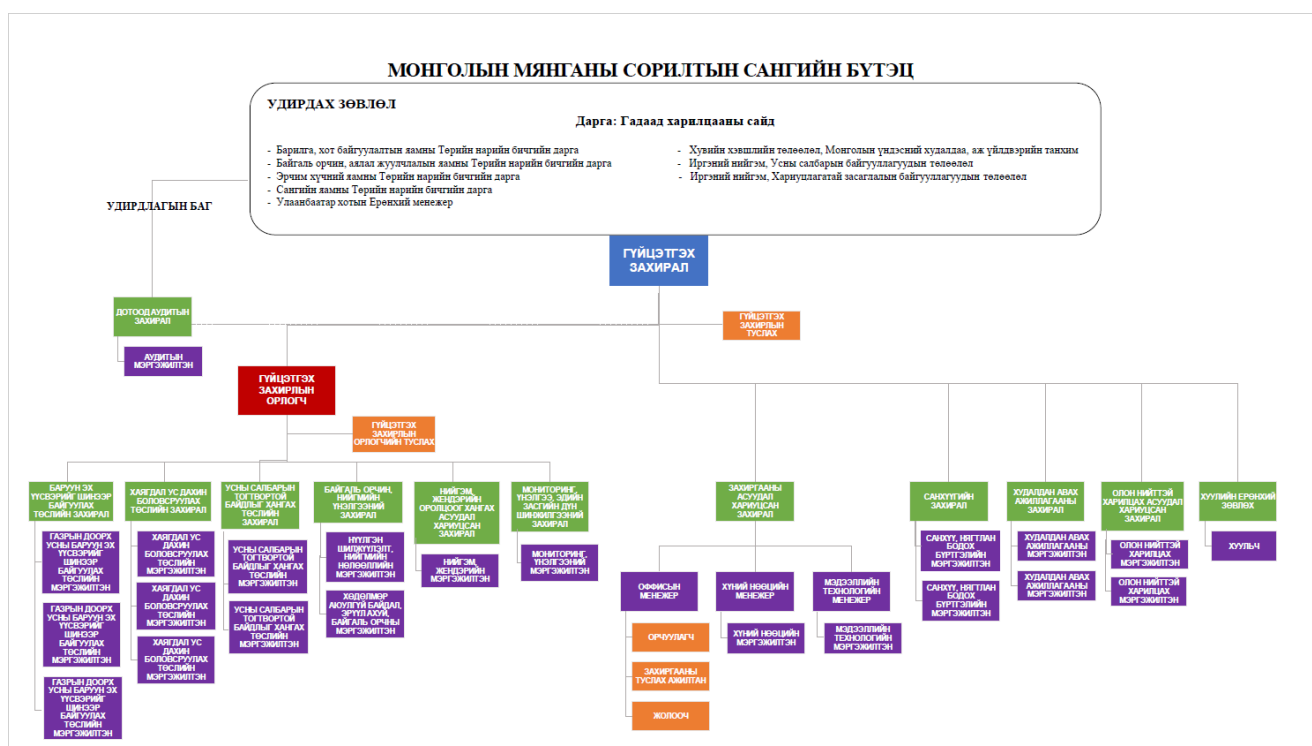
МОНГОЛЫН МЯНГАНЫ СОРИЛТЫН САНГИЙН БҮТЭЦ

УДИРДАХ ЗӨВЛӨЛ

Дарга: Гадаад харилцааны сайд

- Барилга, хот байгуулалтын яамны Төрийн нарийн бичгийн дарга
- Байгаль орчин, аялал жуулчлалын яамны Төрийн нарийн бичгийн дарга
- Эрчим хүчний яамны Төрийн нарийн бичгийн дарга
- Сангийн яамны Төрийн нарийн бичгийн дарга
- Улаанбаатар хотын Ерөнхий менежер

- Хувийн хэвшлийн төлөөлөл, Монголын үндэсний худалдаа, аж үйлдвэрийн танхим
- Иргэний нийгэм, Усны салбарын байгууллагуудын төлөөлөл
- Иргэний нийгэм, Хариуцлагатай засаглалын байгууллагуудын төлөөлөл

УДИРДЛАГЫН БАГ

ГҮЙЦЭТГЭХ ЗАХИРАЛ

ДОТООД АУДИТЫН ЗАХИРАЛ

АУДИТЫН МЭРГЭЖИЛТЭН

ГҮЙЦЭТГЭХ ЗАХИРЛЫН ТУСЛАХ

ГҮЙЦЭТГЭХ ЗАХИРЛЫН ОРЛОГЧ

ГҮЙЦЭТГЭХ ЗАХИРЛЫН ОРЛОГЧИЙН ТУСЛАХ

БАРУУН ЭХ ҮҮСВЭРИЙГ ШИНЭЭР БАЙГУУЛАХ ТӨСЛИЙН ЗАХИРАЛ

ГАЗРЫН ДООРХ УСНЫ БАРУУН ЭХ ҮҮСВЭРИЙГ ШИНЭЭР БАЙГУУЛАХ ТӨСЛИЙН МЭРГЭЖИЛТЭН

ГАЗРЫН ДООРХ УСНЫ БАРУУН ЭХ ҮҮСВЭРИЙГ ШИНЭЭР БАЙГУУЛАХ ТӨСЛИЙН МЭРГЭЖИЛТЭН

ГАЗРЫН ДООРХ УСНЫ БАРУУН ЭХ ҮҮСВЭРИЙГ ШИНЭЭР БАЙГУУЛАХ ТӨСЛИЙН МЭРГЭЖИЛТЭН

ХАЯГДАЛ УС ДАХИН БОЛОВСРУУЛАХ ТӨСЛИЙН ЗАХИРАЛ

ХАЯГДАЛ УС ДАХИН БОЛОВСРУУЛАХ ТӨСЛИЙН МЭРГЭЖИЛТЭН

ХАЯГДАЛ УС ДАХИН БОЛОВСРУУЛАХ ТӨСЛИЙН МЭРГЭЖИЛТЭН

ХАЯГДАЛ УС ДАХИН БОЛОВСРУУЛАХ ТӨСЛИЙН МЭРГЭЖИЛТЭН

УСНЫ САЛБАРЫН ТОГТВОРТОЙ БАЙДЛЫГ ХАНГАХ ТӨСЛИЙН ЗАХИРАЛ

УСНЫ САЛБАРЫН ТОГТВОРТОЙ БАЙДЛЫГ ХАНГАХ ТӨСЛИЙН МЭРГЭЖИЛТЭН

УСНЫ САЛБАРЫН ТОГТВОРТОЙ БАЙДЛЫГ ХАНГАХ ТӨСЛИЙН МЭРГЭЖИЛТЭН

БАЙГАЛЬ ОРЧИН, НИЙГМИЙН ҮНЭЛГЭЭНИЙ ЗАХИРАЛ

НҮҮЛГЭН ШИЛЖҮҮЛЭЛТ, НИЙГМИЙН НӨЛӨӨЛЛИЙН МЭРГЭЖИЛТЭН

ХӨДӨЛМӨР АЮУЛГҮЙ БАЙДАЛ, ЭРҮҮЛ АХУЙ, БАЙГАЛЬ ОРЧНЫ МЭРГЭЖИЛТЭН

НИЙГЭМ, ЖЕНДЭРИЙН ОРОЛЦООГ ХАНГАХ АСУУДАЛ ХАРИУЦСАН ЗАХИРАЛ

НИЙГЭМ, ЖЕНДЭРИЙН МЭРГЭЖИЛТЭН

МОНИТОРИНГ, ҮНЭЛГЭЭ, ЭДИЙН ЗАСГИЙН ДүН ШИНЖИЛГЭЭНИЙ ЗАХИРАЛ

МОНИТОРИНГ, ҮНЭЛГЭЭНИЙ МЭРГЭЖИЛТЭН

ЗАХИРГААНЫ АСУУДАЛ ХАРИУЦСАН ЗАХИРАЛ

ОФФИСЫН МЕНЕЖЕР

ОРЧУУЛАГЧ

ЗАХИРГААНЫ ТУСЛАХ АЖИЛТАН

ЖОЛООЧ

ХҮНИЙ НӨӨЦИЙН МЕНЕЖЕР

ХҮНИЙ НӨӨЦИЙН МЭРГЭЖИЛТЭН

МЭДЭЭЛЛИЙН ТЕХНОЛОГИЙН МЕНЕЖЕР

МЭДЭЭЛЛИЙН ТЕХНОЛОГИЙН МЭРГЭЖИЛТЭН

САНХҮҮГИЙН ЗАХИРАЛ

САНХҮҮ, НЯГТЛАН БОДОХ БҮРТГЭЛИЙН МЭРГЭЖИЛТЭН

САНХҮҮ, НЯГТЛАН БОДОХ БҮРТГЭЛИЙН МЭРГЭЖИЛТЭН

ХУДАЛДАН АВАХ АЖИЛЛАГААНЫ ЗАХИРАЛ

ХУДАЛДАН АВАХ АЖИЛЛАГААНЫ МЭРГЭЖИЛТЭН

ХУДАЛДАН АВАХ АЖИЛЛАГААНЫ МЭРГЭЖИЛТЭН

ОЛОН НИЙТТЭЙ ХАРИЛЦАХ АСУУДАЛ ХАРИУЦСАН ЗАХИРАЛ

ОЛОН НИЙТТЭЙ ХАРИЛЦАХ МЭРГЭЖИЛТЭН

ОЛОН НИЙТТЭЙ ХАРИЛЦАХ МЭРГЭЖИЛТЭН

ХУУЛИЙН ЕРӨНХИЙ ЗӨВЛӨХ

ХУУЛЬЧ